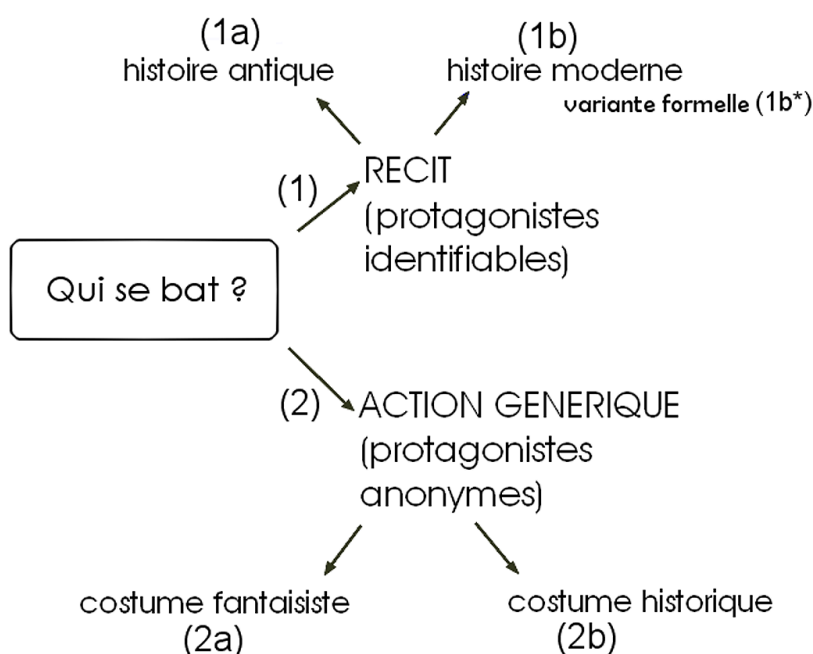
(1a)
histoire antique

(1b)
histoire moderne
variante formelle (1b*)

(1)
RECIT
(protagonistes identifiables)

Qui se bat ?

(2)
ACTION GENERIQUE
(protagonistes anonymes)

costume fantaisiste
(2a)

costume historique
(2b)